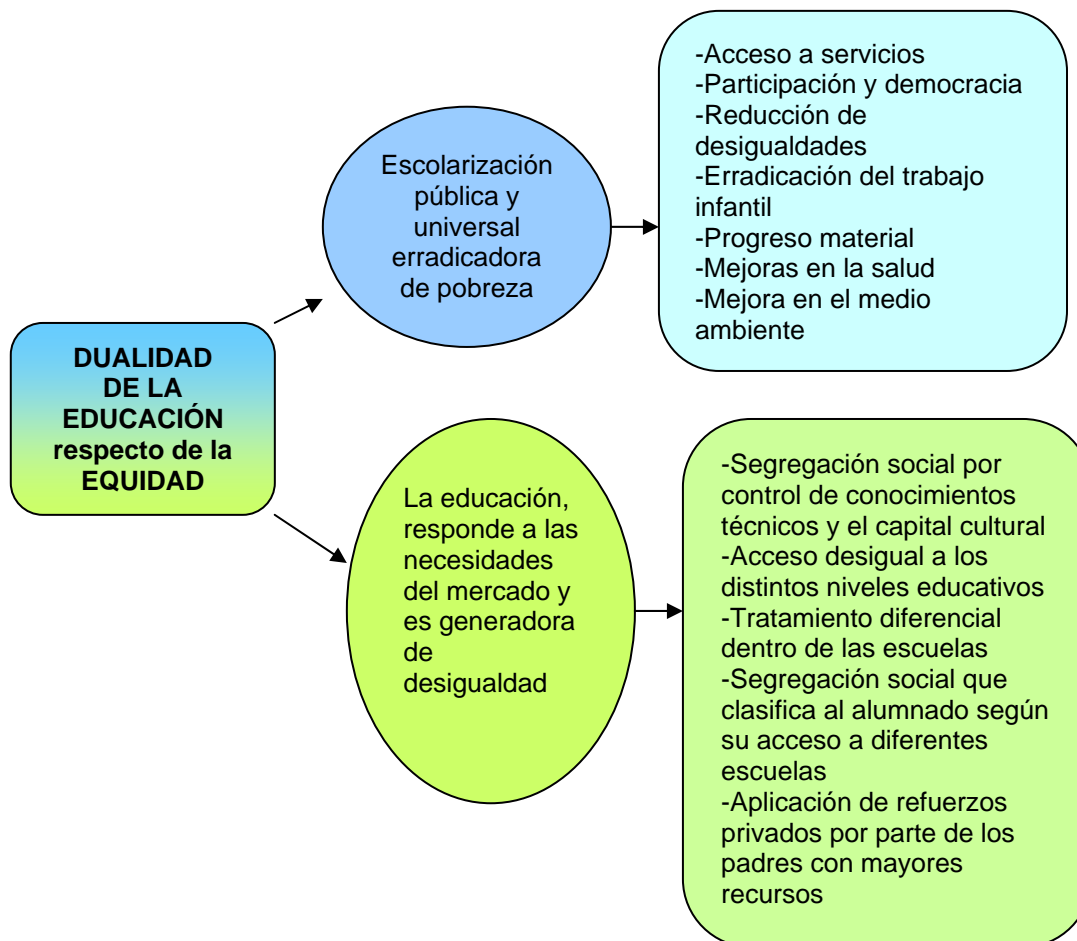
DUALIDAD DE LA EDUCACIÓN respecto de la EQUIDAD

Escolarización pública y universal erradicadora de pobreza

-Acceso a servicios
-Participación y democracia
-Reducción de desigualdades
-Erradicación del trabajo infantil
-Progreso material
-Mejoras en la salud
-Mejora en el medio ambiente

La educación, responde a las necesidades del mercado y es generadora de desigualdad

-Segregación social por control de conocimientos técnicos y el capital cultural
-Acceso desigual a los distintos niveles educativos
-Tratamiento diferencial dentro de las escuelas
-Segregación social que clasifica al alumnado según su acceso a diferentes escuelas
-Aplicación de refuerzos privados por parte de los padres con mayores recursos